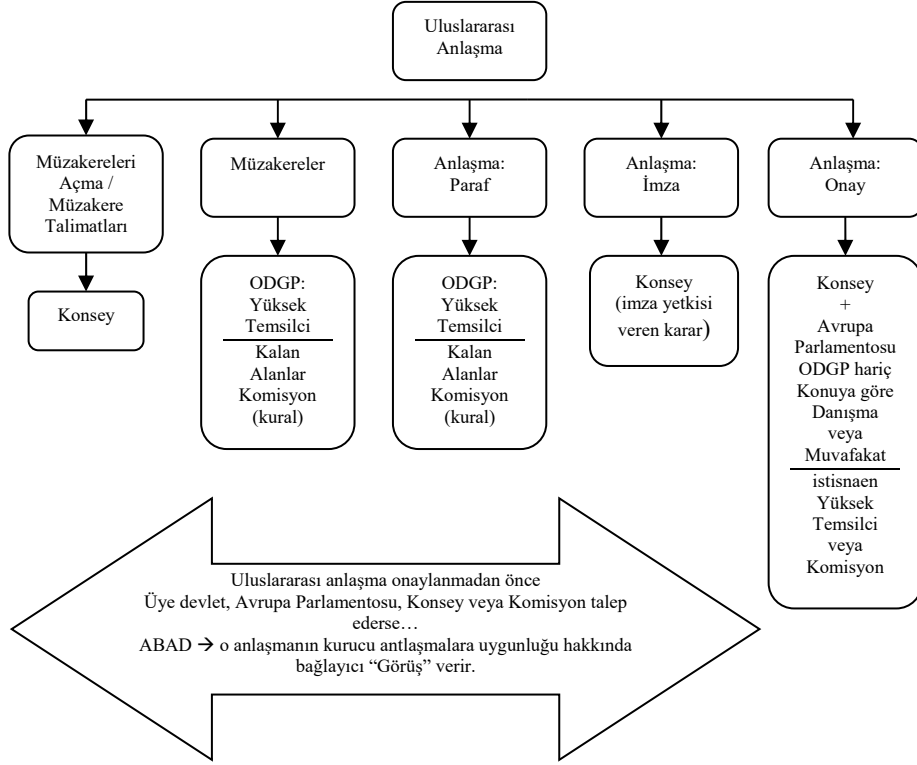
Uluslararası Anlaşma

Müzakereleri Açma / Müzakere Talimatları

Konsey

Müzakereler

ODGP: Yüksek Temsilci

Kalan Alanlar Komisyon (kural)

Anlaşma: Paraf

ODGP: Yüksek Temsilci

Kalan Alanlar Komisyon (kural)

Anlaşma: İmza

Konsey (imza yetkisi veren karar)

Anlaşma: Onay

Konsey + Avrupa Parlamentosu ODGP hariç Konuya göre Danışma veya Muvafakat

istisnaen Yüksek Temsilci veya Komisyon

Uluslararası anlaşma onaylanmadan önce Üye devlet, Avrupa Parlamentosu, Konsey veya Komisyon talep ederse…
ABAD → o anlaşmanın kurucu antlaşmalara uygunluğu hakkında bağlayıcı "Görüş" verir.